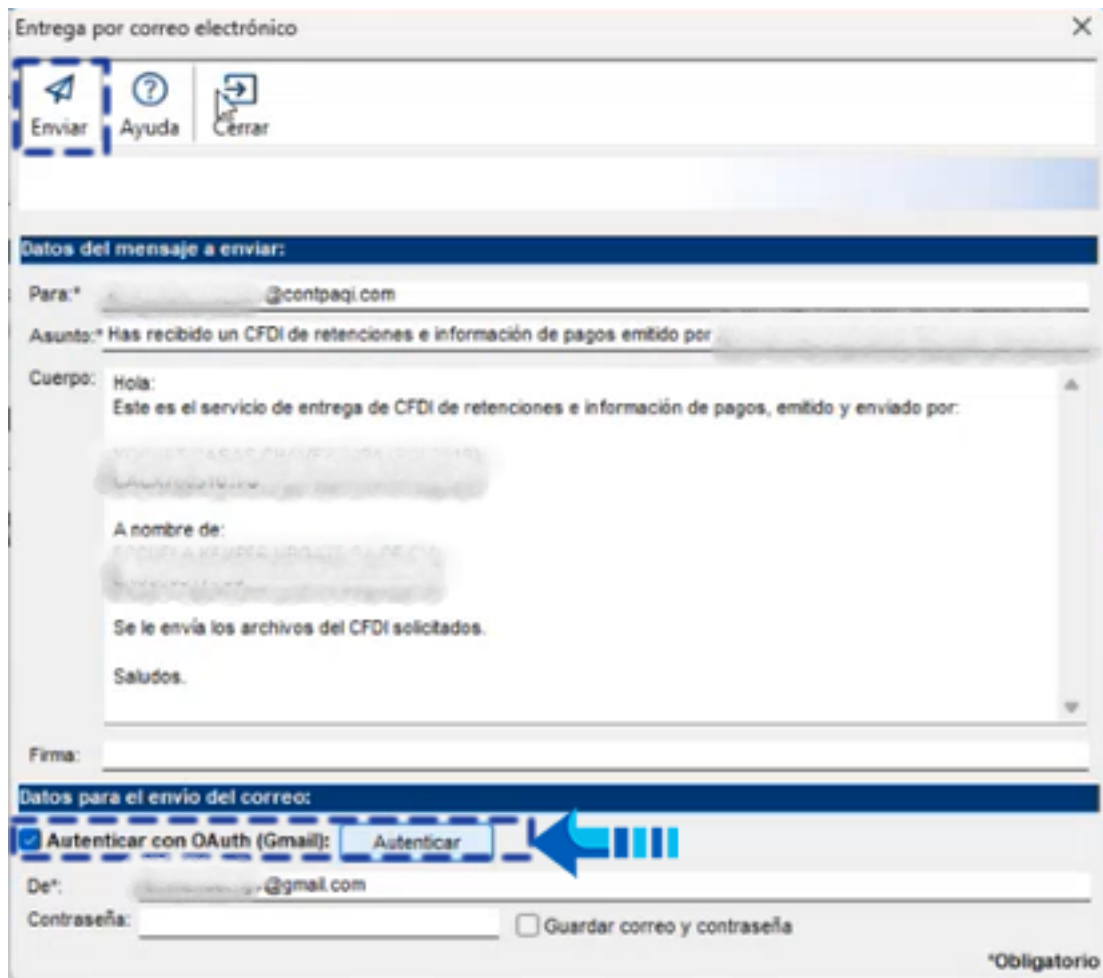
Entrega por correo electrónico

Enviar
Ayuda
Cerrar

Datos del mensaje a enviar:

Para:* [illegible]@contpaqi.com

Asunto:* Has recibido un CFDI de retenciones e información de pagos emitido por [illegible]

Cuerpo: Hola:
Este es el servicio de entrega de CFDI de retenciones e información de pagos, emitido y enviado por:

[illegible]

A nombre de:
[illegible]

Se le envía los archivos del CFDI solicitados.

Saludos.

Firma:

Datos para el envío del correo:

Autenticar con OAuth (Gmail): Autenticar

De*: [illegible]@gmail.com

Contraseña:

Guardar correo y contraseña

*Obligatorio